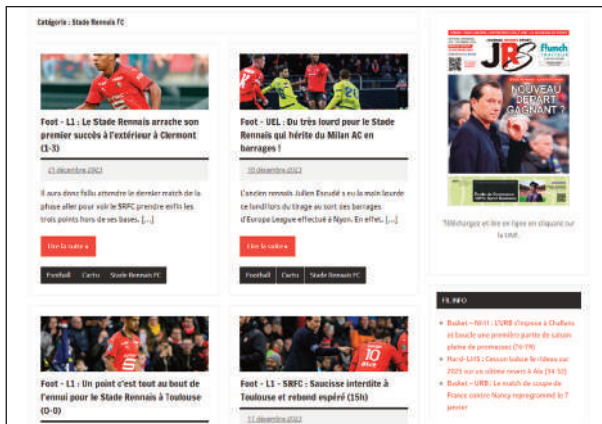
Catégorie : Stade Rennais FC

Foot – L1 : Le Stade Rennais arrache son premier succès à l'extérieur à Clermont (1-3)

21 décembre 2023

Il aura donc fallu attendre le dernier match de la phase aller pour voir le SRFC prendre enfin les trois points hors de ses bases. […]

Lire la suite »

Football Cartes Stade Rennais FC

Foot – UEL : Du très lourd pour le Stade Rennais qui hérite du Milan AC en barrages !

18 décembre 2023

L'ancien rennais Julien Escudé a eu la main lourde ce lundi lors du tirage au sort des barrages d'Europa League effectué à Nyon. En effet, […]

Lire la suite »

Football Cartes Stade Rennais FC

JRS

flunch

NOUVEAU DÉPART GAGNANT ?

Téléchargez et lire en ligne en cliquant sur la une.

FIL INFO

Basket – NM1 : L'URB s'impose à Challans et boucle une première partie de saison pleine de promesses (74-79)

Hand – LH1 : Cesson balaie Ré-Idéo sur 2023 sur un ultime revers à Aix (34-32)

Basket – URB : Le match de coupe de France contre Nancy reprogrammé le 7 janvier

Foot – L1 : Un point c'est tout au bout de l'ennui pour le Stade Rennais à Toulouse (0-0)

Foot – L1 – SRFC : Saucisse interdite à Toulouse et rebond espéré (15h)

17 décembre 2023